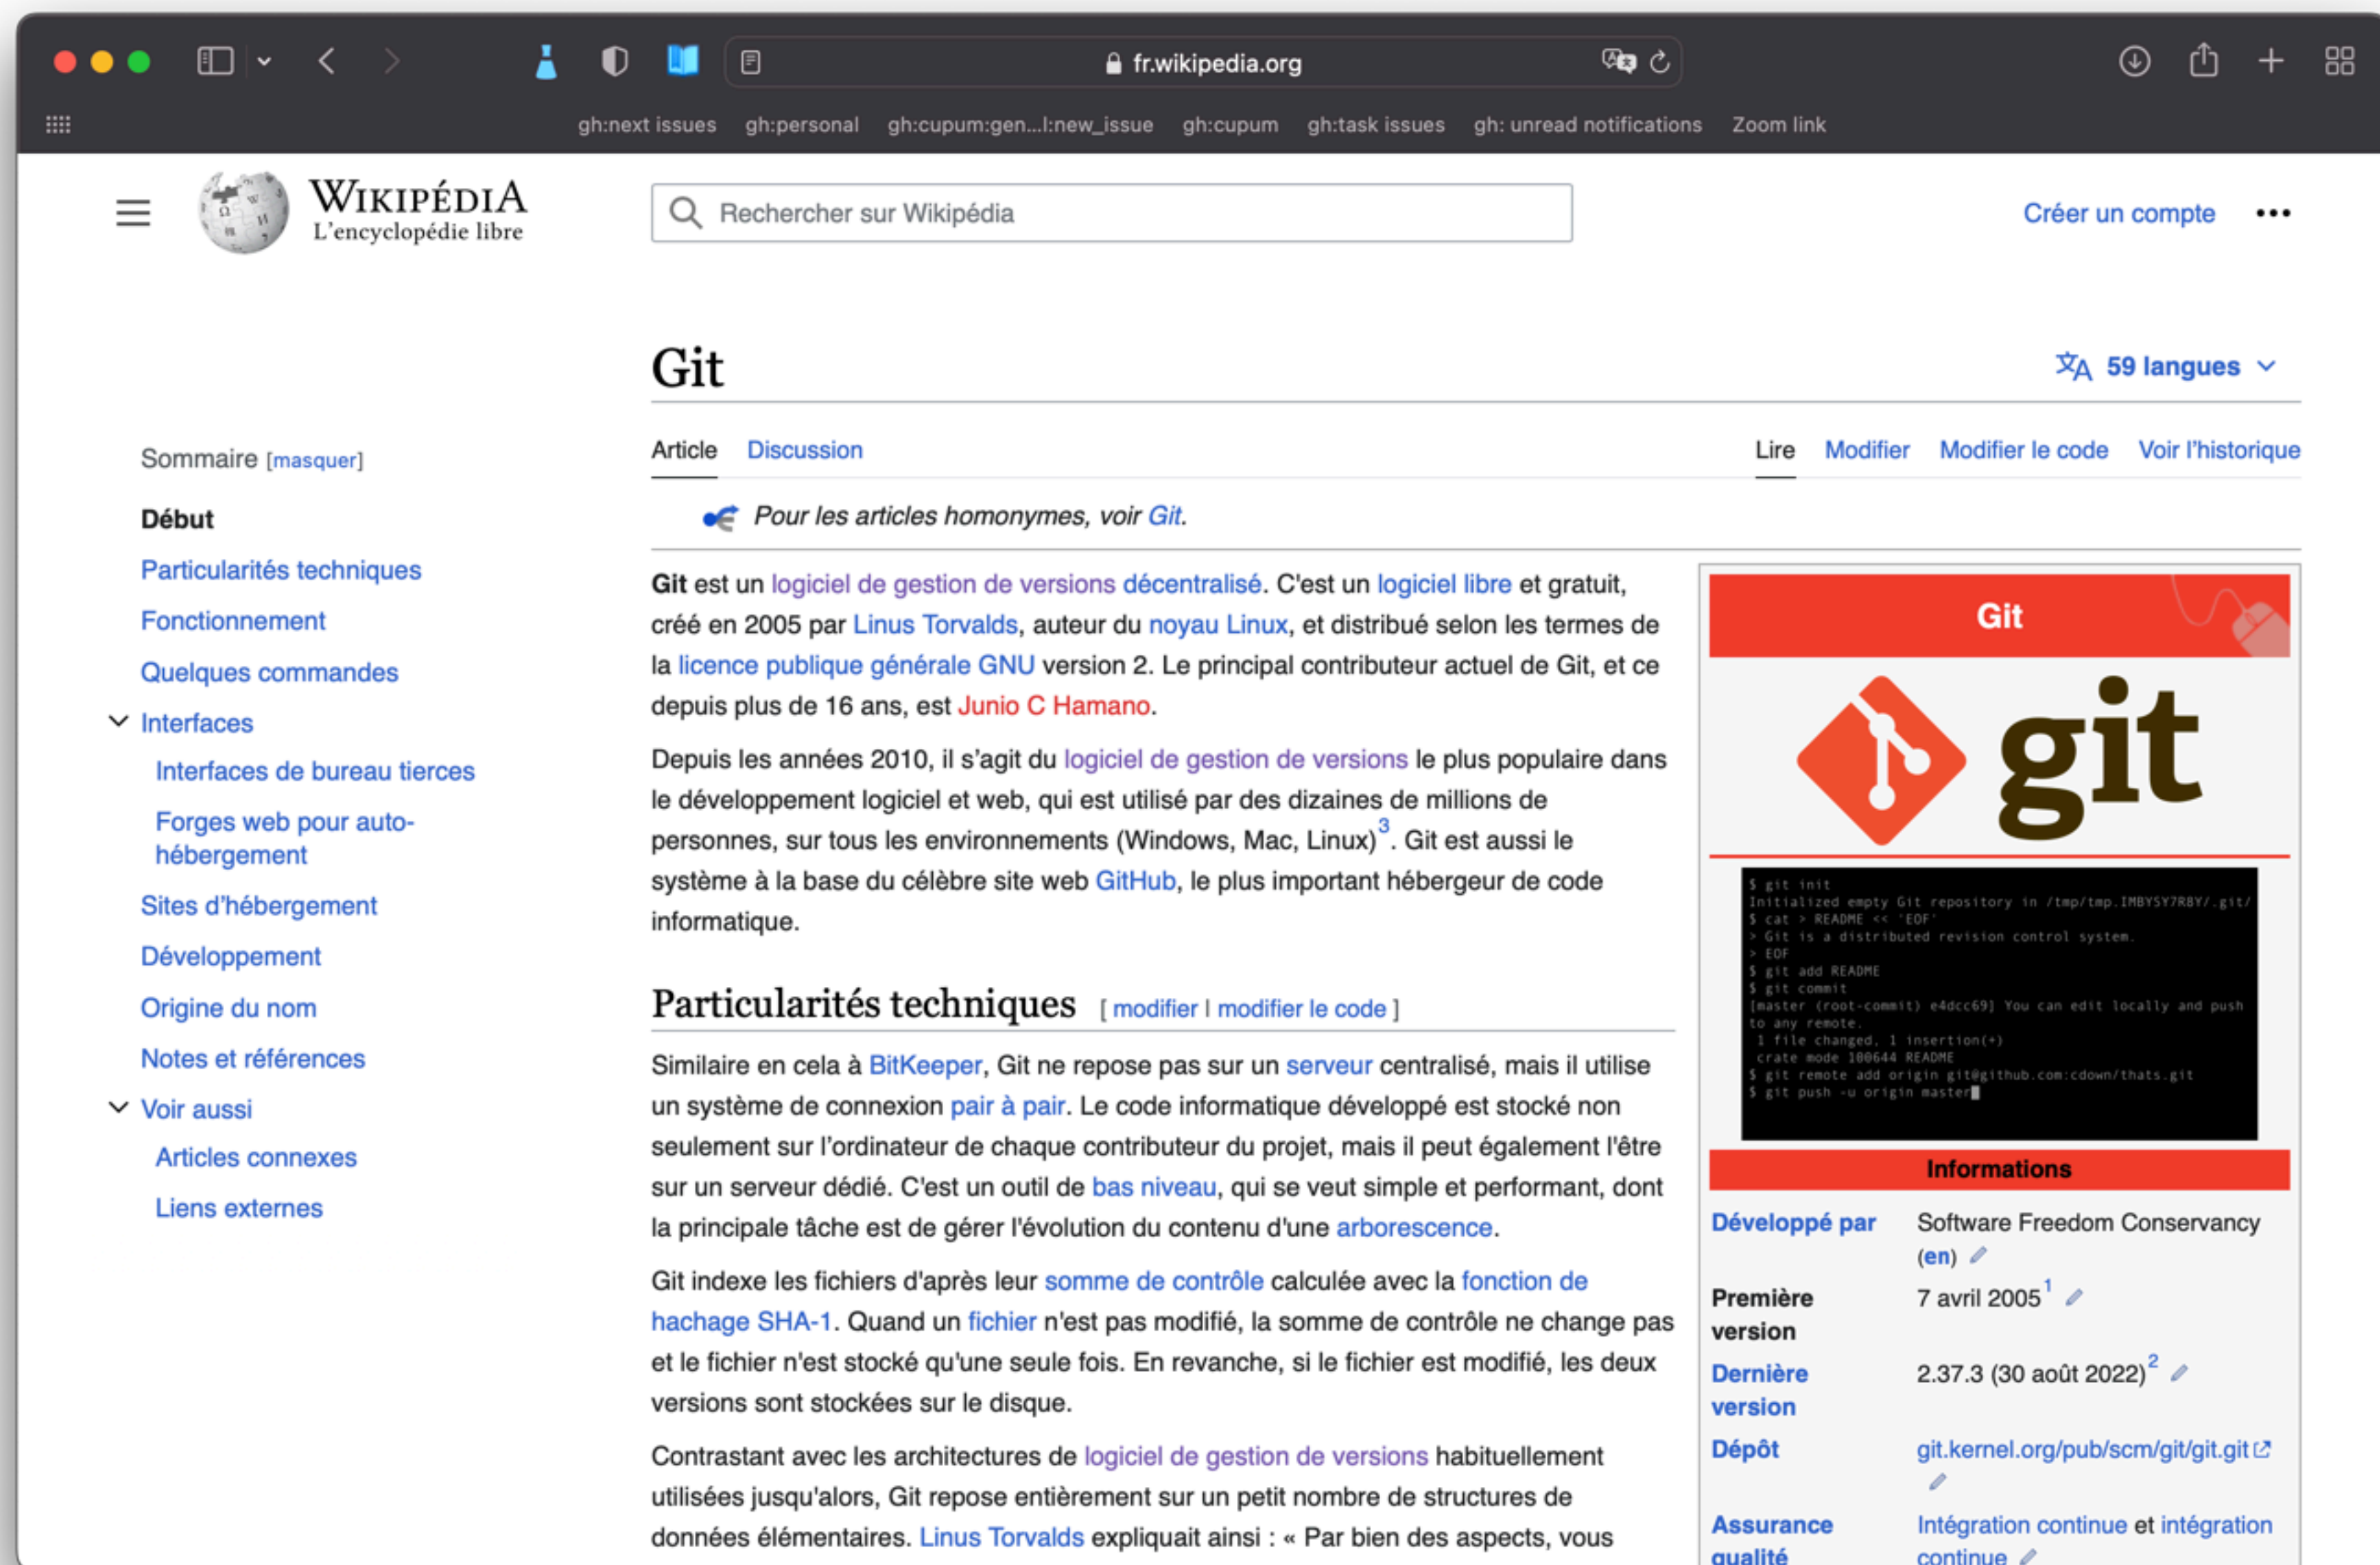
fr.wikipedia.org

gh:next issues gh:personal gh:cupum:gen...l:new_issue gh:cupum gh:task issues gh: unread notifications Zoom link

WIKIPÉDIA
L'encyclopédie libre

Rechercher sur Wikipédia

Créer un compte •••

Git

59 langues

Sommaire [masquer]

Début

Particularités techniques

Fonctionnement

Quelques commandes

Interfaces

Interfaces de bureau tierces

Forges web pour auto-hébergement

Sites d'hébergement

Développement

Origine du nom

Notes et références

Voir aussi

Articles connexes

Liens externes

Article Discussion Lire Modifier Modifier le code Voir l'historique

Pour les articles homonymes, voir Git.

Git est un logiciel de gestion de versions décentralisé. C'est un logiciel libre et gratuit, créé en 2005 par Linus Torvalds, auteur du noyau Linux, et distribué selon les termes de la licence publique générale GNU version 2. Le principal contributeur actuel de Git, et ce depuis plus de 16 ans, est Junio C Hamano.

Depuis les années 2010, il s'agit du logiciel de gestion de versions le plus populaire dans le développement logiciel et web, qui est utilisé par des dizaines de millions de personnes, sur tous les environnements (Windows, Mac, Linux)$^3$. Git est aussi le système à la base du célèbre site web GitHub, le plus important hébergeur de code informatique.

Particularités techniques [ modifier | modifier le code ]

Similaire en cela à BitKeeper, Git ne repose pas sur un serveur centralisé, mais il utilise un système de connexion pair à pair. Le code informatique développé est stocké non seulement sur l'ordinateur de chaque contributeur du projet, mais il peut également l'être sur un serveur dédié. C'est un outil de bas niveau, qui se veut simple et performant, dont la principale tâche est de gérer l'évolution du contenu d'une arborescence.

Git indexe les fichiers d'après leur somme de contrôle calculée avec la fonction de hachage SHA-1. Quand un fichier n'est pas modifié, la somme de contrôle ne change pas et le fichier n'est stocké qu'une seule fois. En revanche, si le fichier est modifié, les deux versions sont stockées sur le disque.

Contrastant avec les architectures de logiciel de gestion de versions habituellement utilisées jusqu'alors, Git repose entièrement sur un petit nombre de structures de données élémentaires. Linus Torvalds expliquait ainsi : « Par bien des aspects, vous

Git

git

$ git init
Initialized empty Git repository in /tmp/tmp.IMBYSY7R8Y/.git/
$ cat > README << 'EOF'
> Git is a distributed revision control system.
> EOF
$ git add README
$ git commit
[master (root-commit) e4dcc69] You can edit locally and push to any remote.
 1 file changed, 1 insertion(+)
 create mode 100644 README
$ git remote add origin git@github.com:cdown/thats.git
$ git push -u origin master

Informations

| Développé par | Software Freedom Conservancy (en) |
|---|---|
| Première version | 7 avril 2005$^1$ |
| Dernière version | 2.37.3 (30 août 2022)$^2$ |
| Dépôt | git.kernel.org/pub/scm/git/git.git |
| Assurance qualité | Intégration continue et intégration continue |